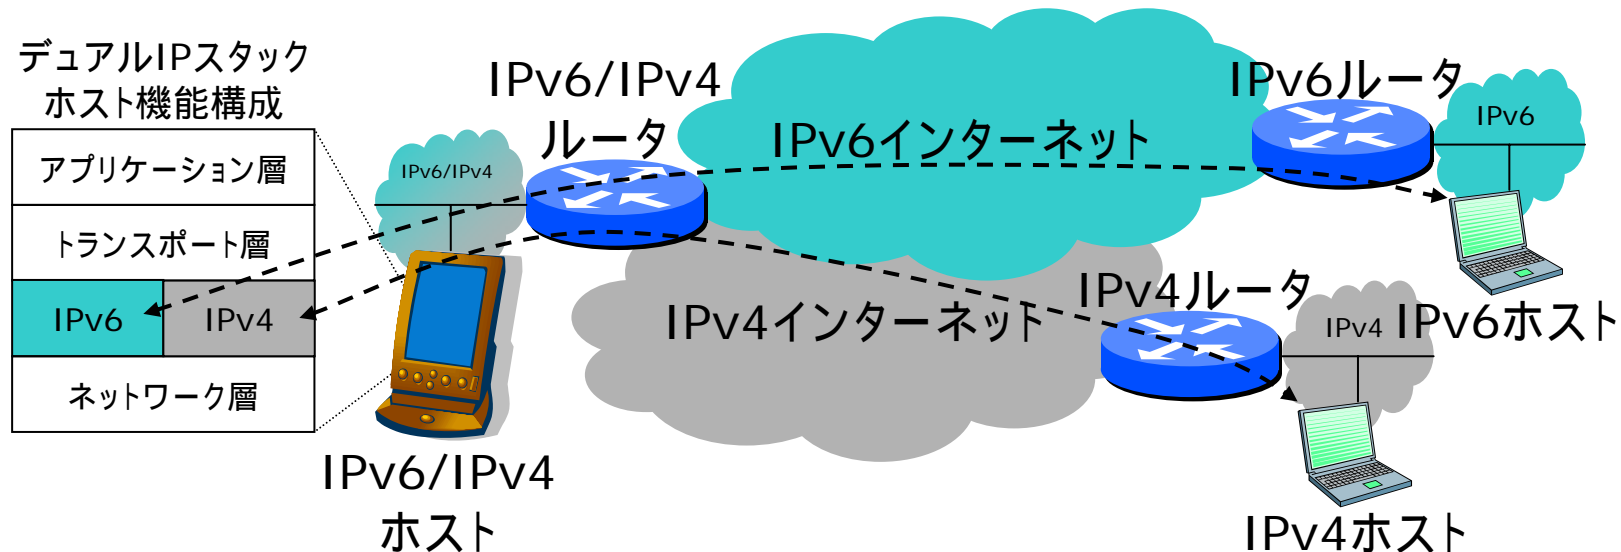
デュアルIPスタック
ホスト機能構成

| アプリケーション層 | |
|---|---|
| トランスポート層 | |
| IPv6 | IPv4 |
| ネットワーク層 | |

IPv6/IPv4
IPv6/IPv4
ルータ
IPv6インターネット
IPv6ルータ
IPv6
IPv4インターネット
IPv4ルータ
IPv4
IPv6ホスト
IPv6/IPv4
ホスト
IPv4ホスト